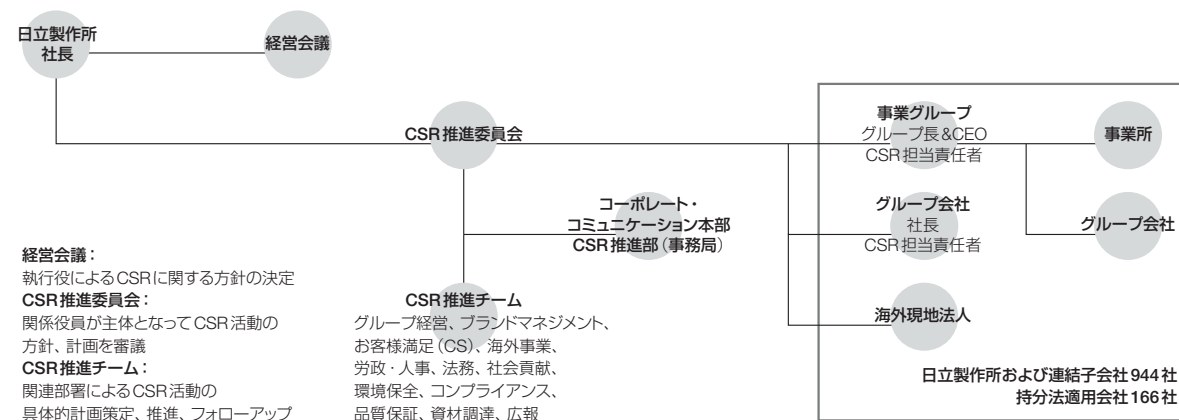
日立製作所
社長

経営会議

CSR推進委員会

事業グループ
グループ長&CEO
CSR担当責任者

事業所

コーポレート・
コミュニケーション本部
CSR推進部（事務局）

グループ会社
社長
CSR担当責任者

グループ会社

経営会議：
執行役によるCSRに関する方針の決定
CSR推進委員会：
関係役員が主体となってCSR活動の方針、計画を審議
CSR推進チーム：
関連部署によるCSR活動の具体的計画策定、推進、フォローアップ

CSR推進チーム
グループ経営、ブランドマネジメント、お客様満足（CS）、海外事業、労政・人事、法務、社会貢献、環境保全、コンプライアンス、品質保証、資材調達、広報

海外現地法人

日立製作所および連結子会社944社
持分法適用会社166社